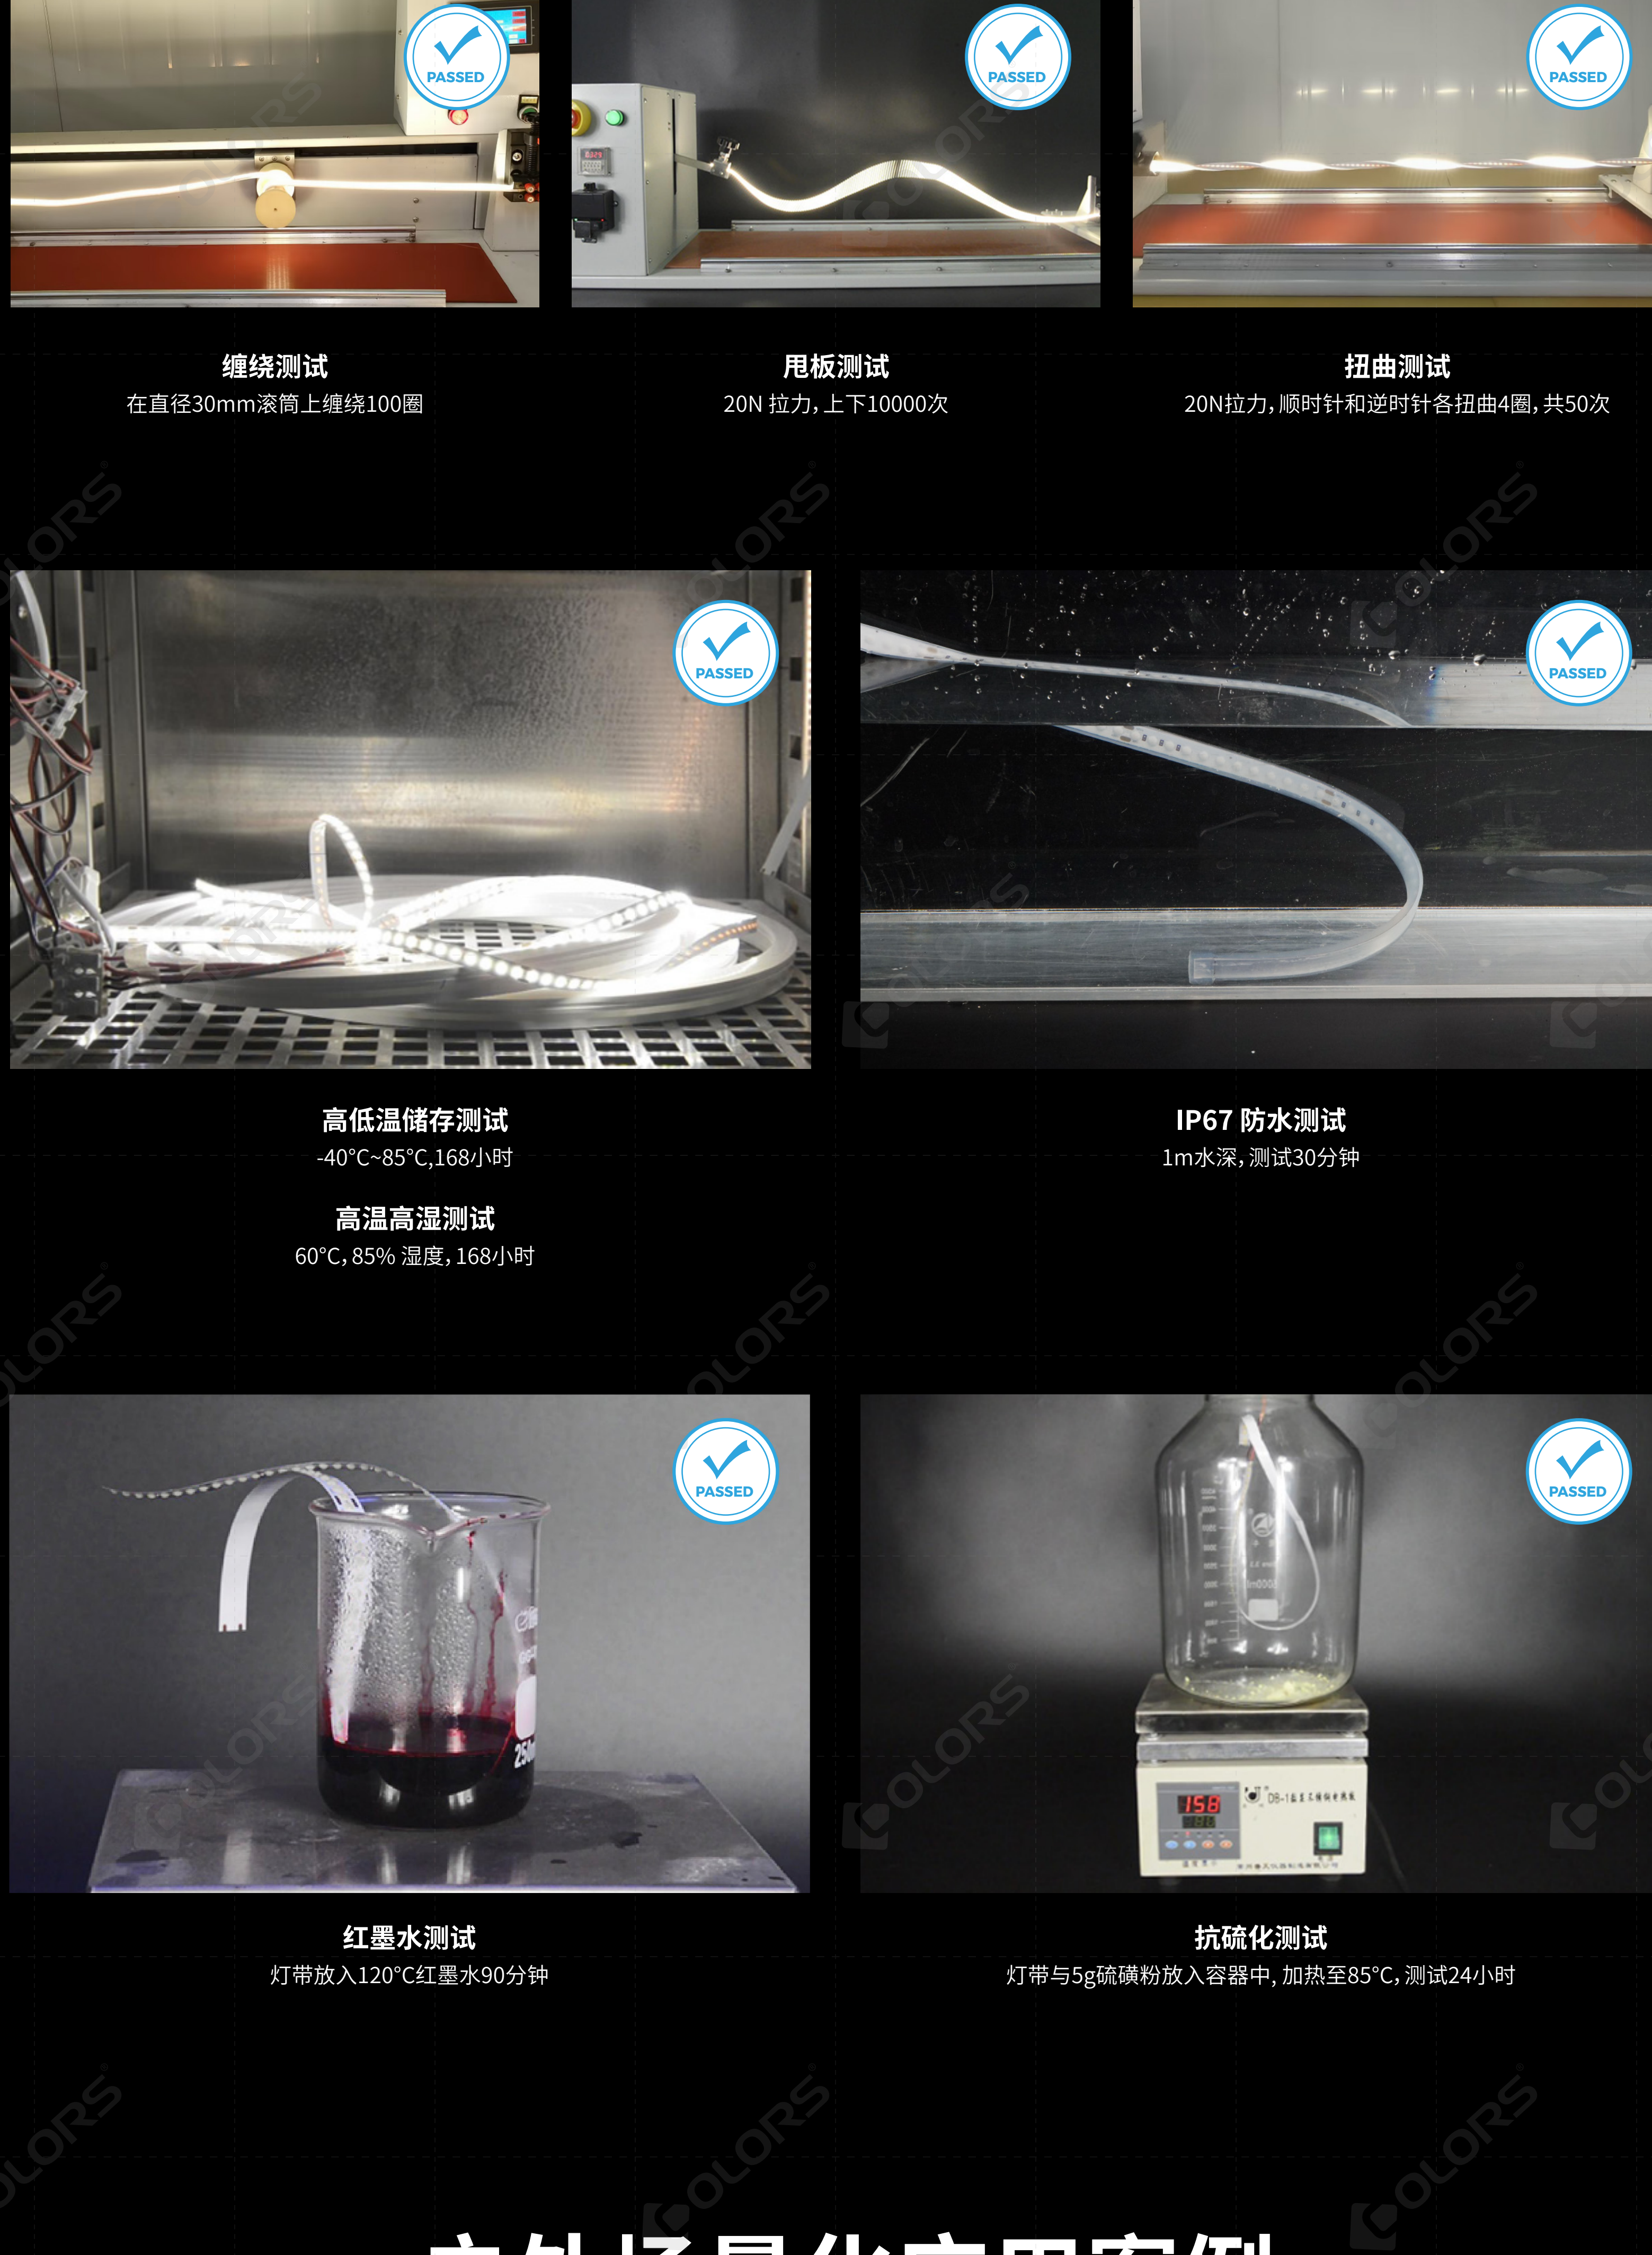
PASSED

PASSED

PASSED

缠绕测试
在直径30mm滚筒上缠绕100圈

甩板测试
20N 拉力，上下10000次

扭曲测试
20N拉力，顺时针和逆时针各扭曲4圈，共50次

PASSED

PASSED

高低温储存测试
-40°C~85°C,168小时

高温高湿测试
60°C，85% 湿度，168小时

IP67 防水测试
1m水深，测试30分钟

PASSED

PASSED

158

红墨水测试
灯带放入120°C红墨水90分钟

抗硫化测试
灯带与5g硫磺粉放入容器中，加热至85°C，测试24小时

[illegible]